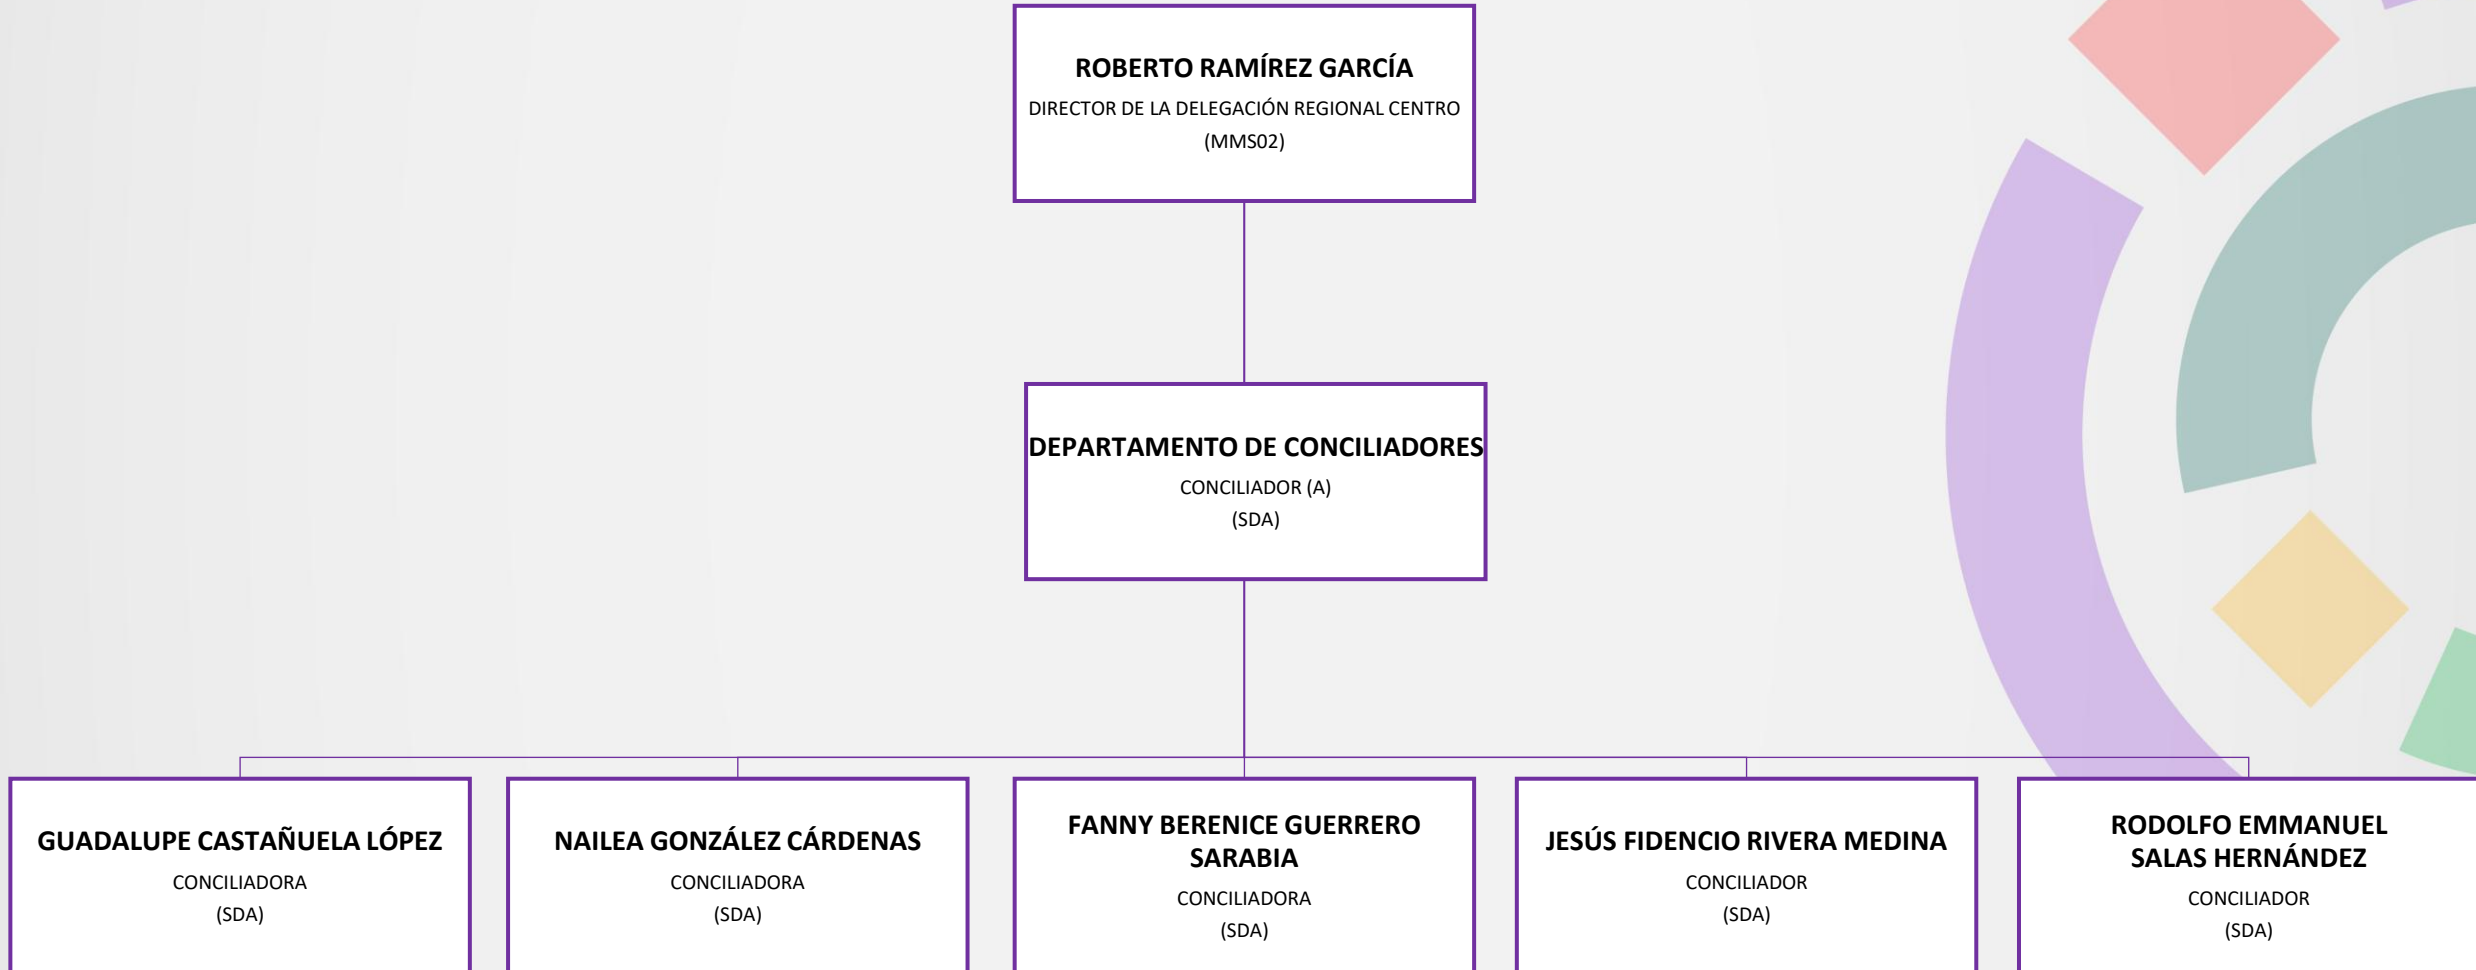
ROBERTO RAMÍREZ GARCÍA
DIRECTOR DE LA DELEGACIÓN REGIONAL CENTRO
(MMS02)

DEPARTAMENTO DE CONCILIADORES
CONCILIADOR (A)
(SDA)

GUADALUPE CASTAÑUELA LÓPEZ
CONCILIADORA
(SDA)

NAILEA GONZÁLEZ CÁRDENAS
CONCILIADORA
(SDA)

FANNY BERENICE GUERRERO SARABIA
CONCILIADORA
(SDA)

JESÚS FIDENCIO RIVERA MEDINA
CONCILIADOR
(SDA)

RODOLFO EMMANUEL SALAS HERNÁNDEZ
CONCILIADOR
(SDA)